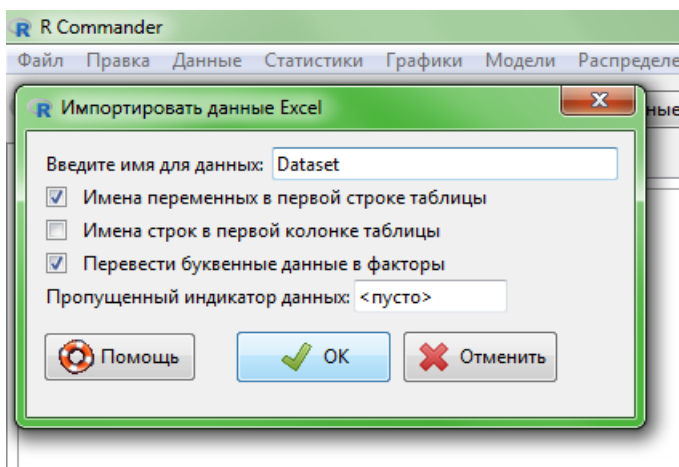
R Commander
Файл Правка Данные Статистики Графики Модели Распределе

R Импортировать данные Excel
ные

Введите имя для данных: Dataset
Имена переменных в первой строке таблицы
Имена строк в первой колонке таблицы
Перевести буквенные данные в факторы
Пропущенный индикатор данных: <пусто>

Помощь
OK
Отменить